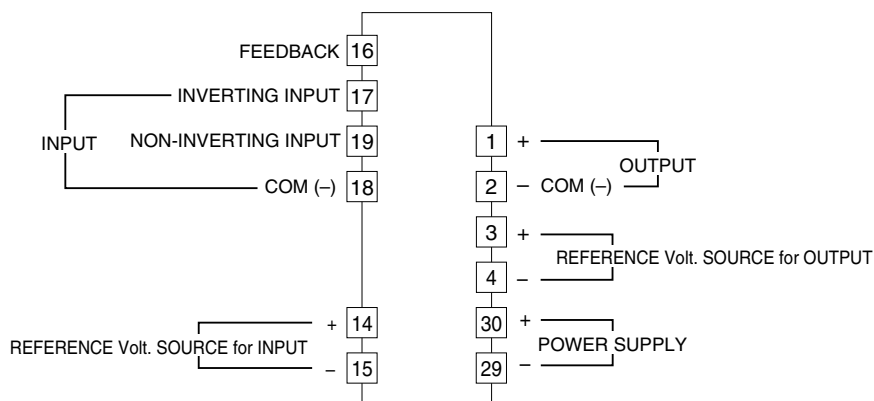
FEEDBACK 16

INVERTING INPUT 17

INPUT

NON-INVERTING INPUT 19

COM (–) 18

1 +

OUTPUT

2 – COM (–)

3 +

REFERENCE Volt. SOURCE for OUTPUT

4 –

+ 14

REFERENCE Volt. SOURCE for INPUT

– 15

30 +

POWER SUPPLY

29 –